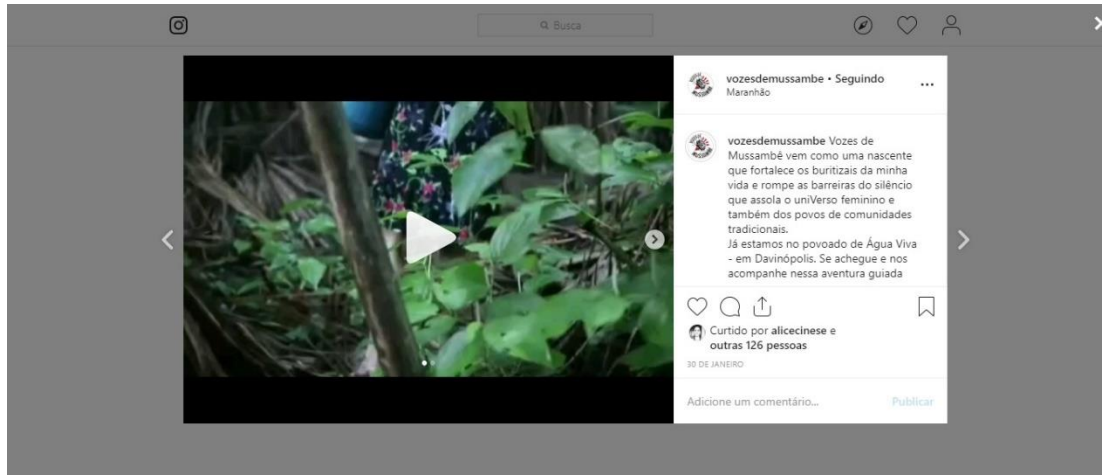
Busca

vozesdemussambe • Seguindo
Maranhão

...

vozesdemussambe Vozes de Mussambê vem como uma nascente que fortalece os buritizais da minha vida e rompe as barreiras do silêncio que assola o uniVerso feminino e também dos povos de comunidades tradicionais.
Já estamos no povoado de Água Viva - em Davinópolis. Se achegue e nos acompanhe nessa aventura guiada

Curtido por alicecinese e outras 126 pessoas

30 DE JANEIRO

Adicione um comentário...

Publicar